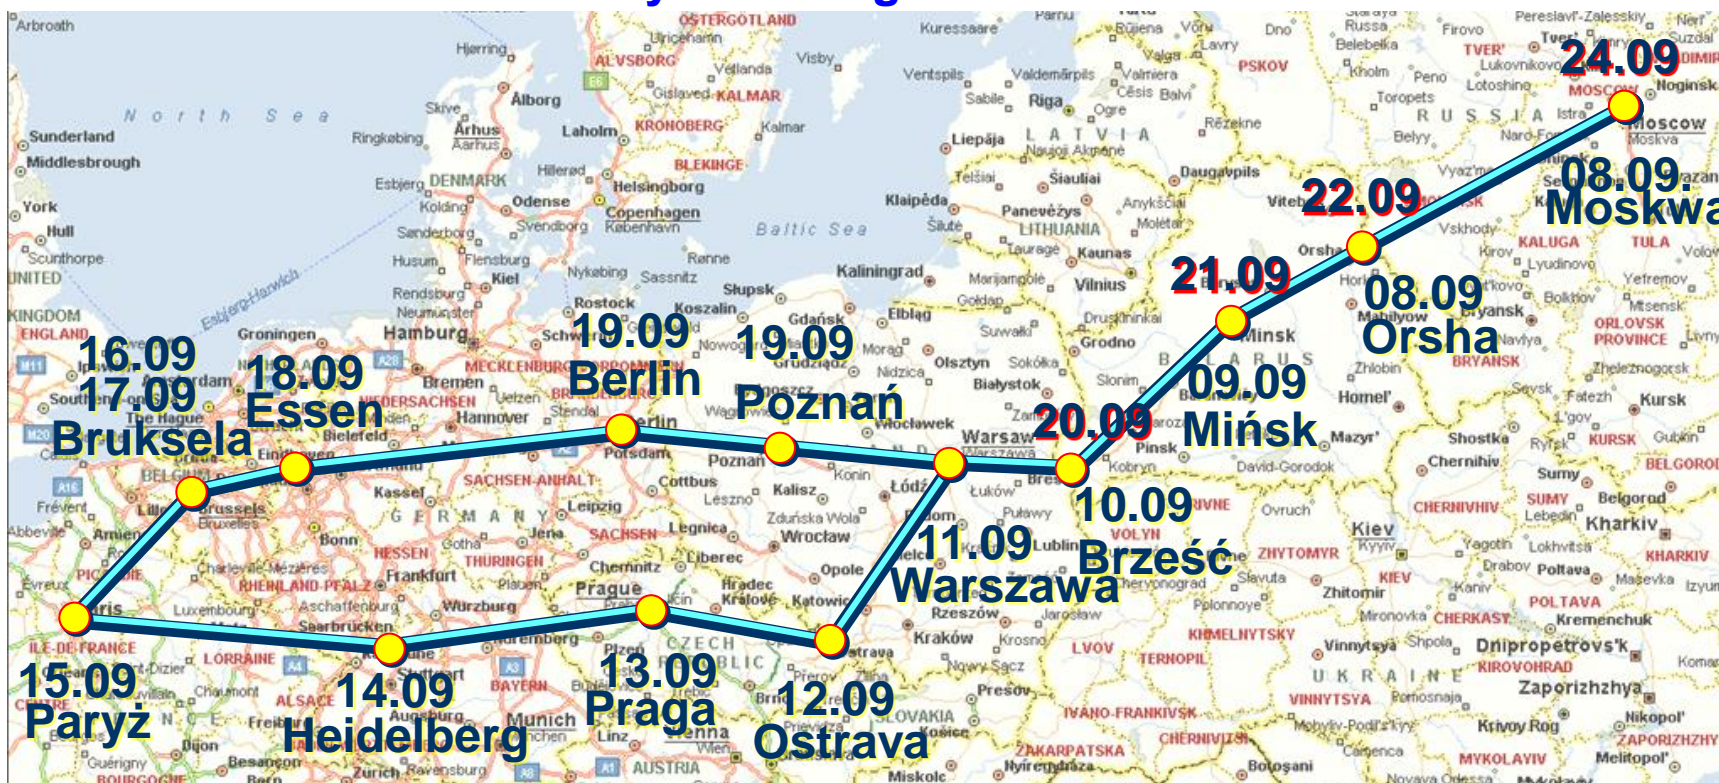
24.09

08.09.
Moskwa

22.09

08.09
Orsha

21.09

09.09
Mińsk

20.09

10.09
Brześć

19.09
Berlin

19.09
Poznań

11.09
Warszawa

16.09
17.09
Bruksela

18.09
Essen

15.09
Paryż

14.09
Heidelberg

13.09
Praga

12.09
Ostrava

Arbroath
North Sea
Sunderland
Middlesbrough
York
Hull
Scunthorpe
UNITED KINGDOM
ENGLAND
DENMARK
Baltic Sea
LATVIA
LITHUANIA
BELARUS
RUSSIA
GERMANY
CZECH REPUBLIC
UKRAINE
Riga
Vilnius
Kaliningrad
Gdańsk
Hamburg
Bremen
Hannover
Copenhagen
Kiev
Kharkiv
Smolensk
Kraków
Wrocław
Łódź
Prague
Munich
Frankfurt
Brussels
Paris
Moscow
Zaporizhzhya
Dnipropetrovs'k
Kursk
Bryansk
Kaluga
Tula
Pskov
Daugavpils
Kaunas
Grodno
Białystok
Olsztyn
Szczecin
Rostock
Kiel
Lübeck
Dresden
Leipzig
Chemnitz
Stuttgart
Würzburg
Nuremberg
Saarbrücken
Bonn
Kassel
Linz
Wien
AUSTRIA
Košice
Lviv
Vinnytsya
Rivne
Zhytomyr
Chernihiv
Sumy
Poltava
Cherkasy
Kirovohrad
Mykolayiv